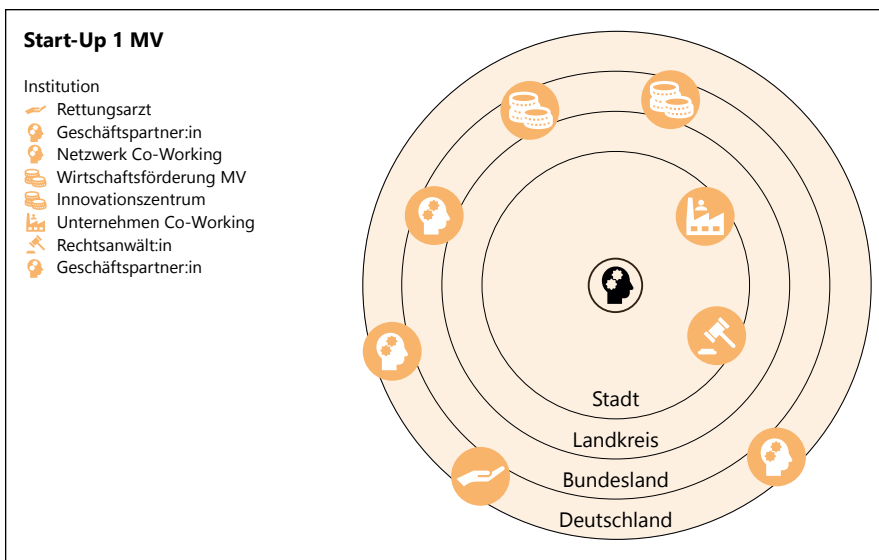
Start-Up 1 MV

Institution
Rettungsarzt
Geschäftspartner:in
Netzwerk Co-Working
Wirtschaftsförderung MV
Innovationszentrum
Unternehmen Co-Working
Rechtsanwält:in
Geschäftspartner:in

Stadt
Landkreis
Bundesland
Deutschland